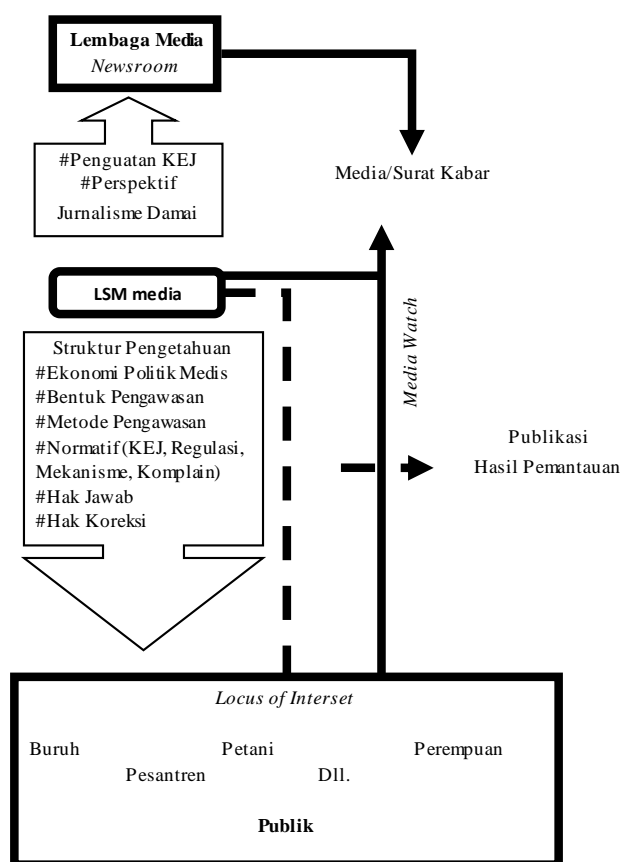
**Lembaga Media**
*Newsroom*

#Penguatan KEJ
#Perspektif
Jurnalisme Damai

Media/Surat Kabar

LSM media

*Media Watch*

Struktur Pengetahuan
#Ekonomi Politik Medis
#Bentuk Pengawasan
#Metode Pengawasan
#Normatif (KEJ, Regulasi, Mekanisme, Komplain)
#Hak Jawab
#Hak Koreksi

Publikasi
Hasil Pemantauan

*Locus of Interset*

Buruh Petani Perempuan
Pesantren Dll.

**Publik**